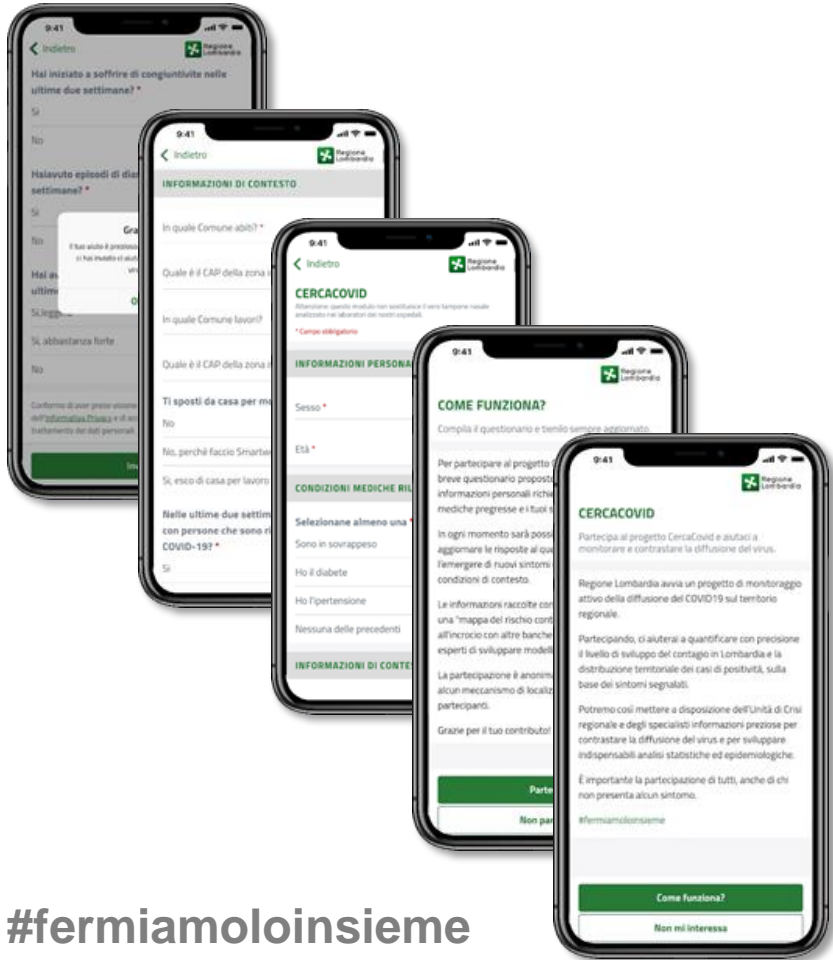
9:41
Indietro
Regione Lombardia
Hai iniziato a soffrire di congiuntivite nelle ultime due settimane? *
Sì
No
Hai avuto episodi di diar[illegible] settimane? *
Sì
No
Gra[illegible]
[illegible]
Hai av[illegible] ultime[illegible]
OK
Sì, leggera
Sì, abbastanza forte
No
Conferma di aver preso visione dell'Informativa Privacy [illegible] trattamento dei dati personali.
Inv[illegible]

9:41
Indietro
Regione Lombardia
INFORMAZIONI DI CONTESTO
In quale Comune abiti? *
Quale è il CAP della zona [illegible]
In quale Comune lavori?
Quale è il CAP della zona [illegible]
Ti sposti da casa per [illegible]
No
No, perché faccio Smartw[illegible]
Sì, esco di casa per lavoro
Nelle ultime due settim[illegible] con persone che sono ri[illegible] COVID-19? *
Sì

9:41
Indietro
Regione Lombardia
CERCACOVID
Attenzione: questo modulo non sostituisce il vero tampone nasale analizzato nei laboratori dei nostri ospedali.
* Campo obbligatorio
INFORMAZIONI PERSONA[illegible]
Sesso *
Età *
CONDIZIONI MEDICHE RI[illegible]
Selezionane almeno una *
Sono in sovrappeso
Ho il diabete
Ho l'ipertensione
Nessuna delle precedenti
INFORMAZIONI DI CONTE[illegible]

9:41
Regione Lombardia
COME FUNZIONA?
Compila il questionario e tienilo sempre aggiornato.
Per partecipare al progetto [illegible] breve questionario proposto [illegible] informazioni personali richie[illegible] mediche pregresse e i tuoi s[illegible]
In ogni momento sarà possi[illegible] aggiornare le risposte al qu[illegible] l'emergere di nuovi sintomi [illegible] condizioni di contesto.
Le informazioni raccolte con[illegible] una "mappa del rischio cont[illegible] all'incrocio con altre banche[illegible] esperti di sviluppare modell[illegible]
La partecipazione è anonim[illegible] alcun meccanismo di localiz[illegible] partecipanti.
Grazie per il tuo contributo!
Parte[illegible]
Non par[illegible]

9:41
Regione Lombardia
CERCACOVID
Partecipa al progetto CercaCovid e aiutaci a monitorare e contrastare la diffusione del virus.
Regione Lombardia avvia un progetto di monitoraggio attivo della diffusione del COVID19 sul territorio regionale.
Partecipando, ci aiuterai a quantificare con precisione il livello di sviluppo del contagio in Lombardia e la distribuzione territoriale dei casi di positività, sulla base dei sintomi segnalati.
Potremo così mettere a disposizione dell'Unità di Crisi regionale e degli specialisti informazioni preziose per contrastare la diffusione del virus e per sviluppare indispensabili analisi statistiche ed epidemiologiche.
È importante la partecipazione di tutti, anche di chi non presenta alcun sintomo.
#fermiamoloinsieme
Come funziona?
Non mi interessa

#fermiamoloinsieme